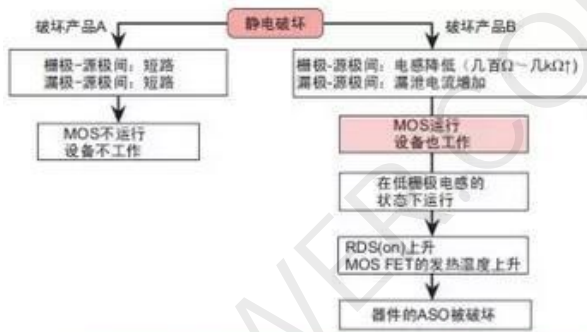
静电破坏

破坏产品A

栅极-源极间：短路
漏极-源极间：短路

MOS不运行
设备不工作

破坏产品B

栅极-源极间：电感降低（几百Ω～几kΩ↑）
漏极-源极间：漏泄电流增加

MOS运行
设备也工作

在低栅极电感的
状态下运行

RDS(on)上升
MOS FET的发热温度上升

器件的ASO被破坏